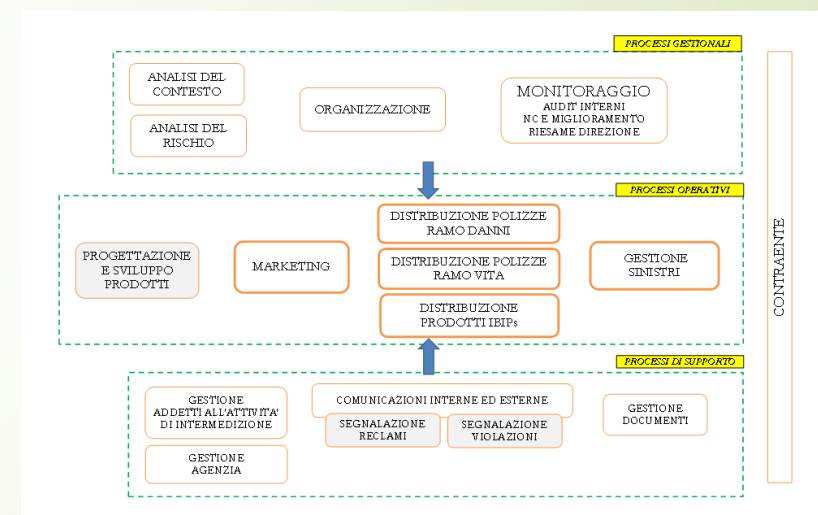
PROCESSI GESTIONALI

ANALISI DEL CONTESTO

ANALISI DEL RISCHIO

ORGANIZZAZIONE

MONITORAGGIO
AUDIT INTERNI
NC E MIGLIORAMENTO
RIESAME DIREZIONE

PROCESSI OPERATIVI

PROGETTAZIONE E SVILUPPO PRODOTTI

MARKETING

DISTRIBUZIONE POLIZZE RAMO DANNI

DISTRIBUZIONE POLIZZE RAMO VITA

DISTRIBUZIONE PRODOTTI IBIPs

GESTIONE SINISTRI

PROCESSI DI SUPPORTO

GESTIONE ADDETTI ALL'ATTIVITA' DI INTERMEDIZIONE

GESTIONE AGENZIA

COMUNICAZIONI INTERNE ED ESTERNE

SEGNALAZIONE RECLAMI

SEGNALAZIONE VIOLAZIONI

GESTIONE DOCUMENTI

CONTRAENTE